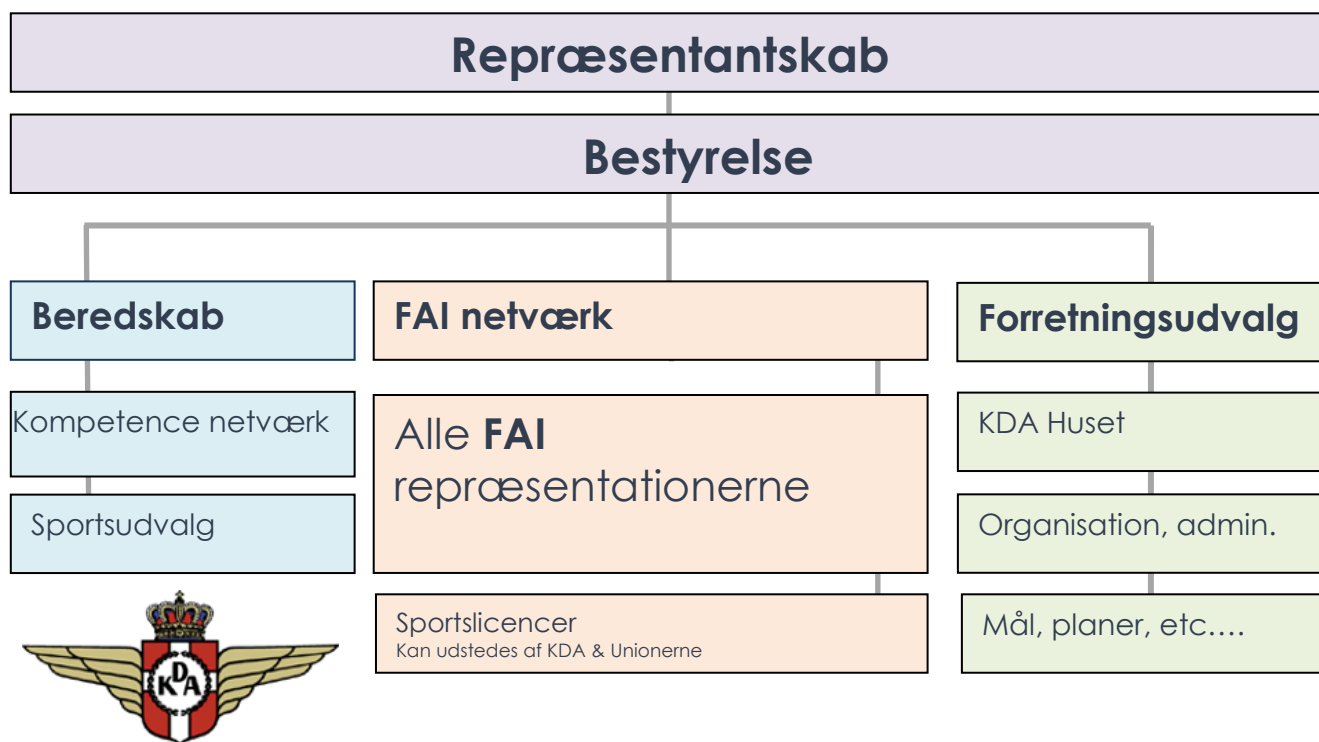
Repræsentantskab

Bestyrelse

Beredskab

FAI netværk

Forretningsudvalg

Kompetence netværk

Alle **FAI** repræsentationerne

KDA Huset

Sportsudvalg

Organisation, admin.

Sportslicencer
Kan udstedes af KDA & Unionerne

Mål, planer, etc….

KDA